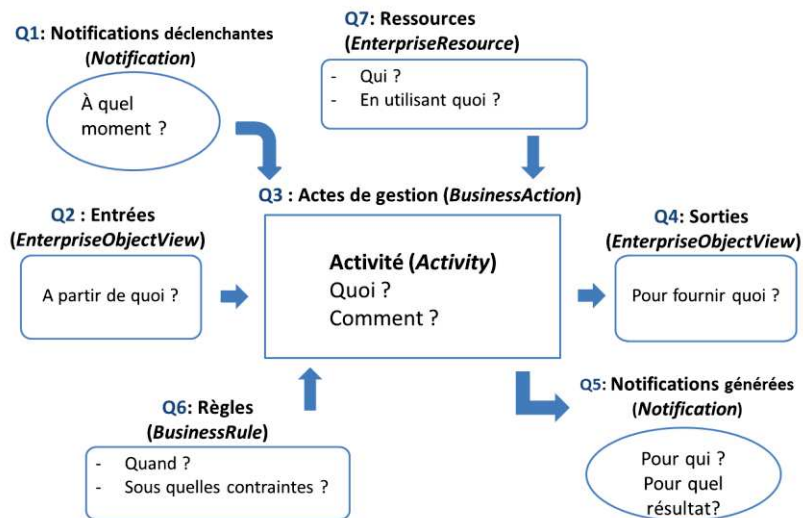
Q1: Notifications déclenchantes (*Notification*)

À quel moment ?

Q7: Ressources (*EnterpriseResource*)

- Qui ?
- En utilisant quoi ?

Q3 : Actes de gestion (*BusinessAction*)

Q2 : Entrées (*EnterpriseObjectView*)

A partir de quoi ?

Activité (*Activity*)
Quoi ?
Comment ?

Q4: Sorties (*EnterpriseObjectView*)

Pour fournir quoi ?

Q5: Notifications générées (*Notification*)

Pour qui ?
Pour quel résultat?

Q6: Règles (*BusinessRule*)

- Quand ?
- Sous quelles contraintes ?